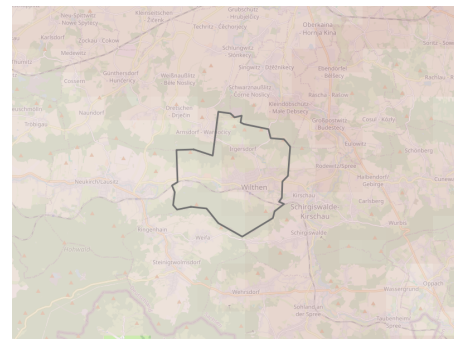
Klein Sokolnice
Nowe Sokolnice
Kleinpostwitz
Žiśeńk
Techritz · Cěchorjecy
Großschirma
Hrubošowy
Obercunnersdorf
Horni Kina
Karlsdorf
Cicitzky · Cokow
Medewitz
Sohland
Schlungwitz
Słonkecy
Sonnenberg
Carbitz
Graditzz
Sornitz · Dürrwitz
Ebendörfel
Bělšecy
Cosswitz
Großpostwitz
Wilkecy
Nowe
Bolschwitz
Kachlau · Kachlow
Weifa
Schwarzkollm
Ćorne Noslicy
Rascha · Rašow
Naundorf
Daebschen
Dryjecy
Bienbach
Mala Dubrawka
Großpostwitz
Budestecy
Cunewalde · Kumwałd
Arnsdorf · Warnoćicy
Dehsa
Schönberg
Ringenhain
Rodewitz
Wilthen
Halbendorf
Gebirge
Neukirch/Lausitz
Kirschau
Schirgiswalde-
Kirschau
Carlsberg
Ringenhain
Weifa
Schirgiswalde
Steinigtwolmsdorf
Wehrsdorf
Sohland
an der Spree
Oppach